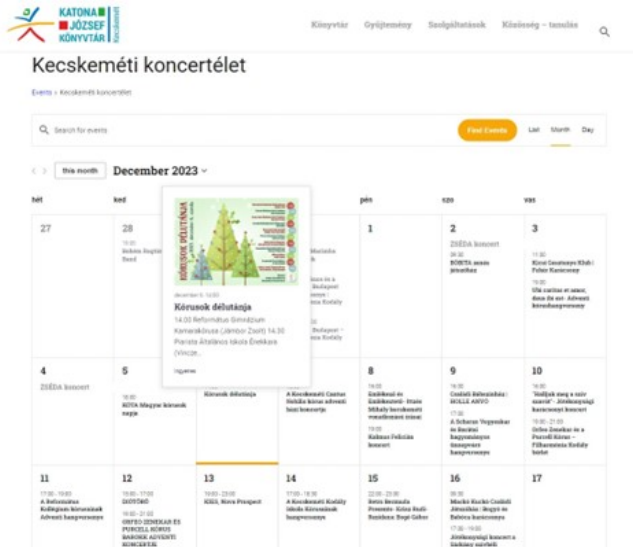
KATONA JÓZSEF KÖNYVTÁR Kecskemét

Könyvtár Gyűjtemény Szolgáltatások Közösség – tanulás

Kecskeméti koncertélet

Events › Kecskeméti koncertélet

Search for events

Find Events

List Month Day

this month December 2023

hét ked pén szo vas

| hét | ked | | | pén | szo | vas |
|---|---|---|---|---|---|---|
| 27 | 28 10:00 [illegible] Band | | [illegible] | 1 | 2 ZSÉDA koncert 09:00 BÓBITA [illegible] játszóház | 3 11:00 Kicsi Gesztenye Klub \| Fabér Kamarazene 19:00 Ulu cantus et amor, dona da est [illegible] |
| 4 ZSÉDA koncert | 5 19:00 KOTA Magyar kórusok napja | Kórusok délutánja | A Kecskeméti Cantus Nobilis kórus adventi hézi koncertje | 8 19:00 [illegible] 19:00 Kalmus Felicián koncert | 9 16:00 Családi Rákosinás \| HOLLE ANYÓ 17:00 A Scherzo Vegyeskar és Baráti Hangversenye 19:00 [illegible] | 10 16:00 "Szálljuk meg a szív szavát" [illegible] hangversenyei koncert 19:00 Orfeo Zenekar és a Purcell Kórus – Filharmónia Kodály bérlet |
| 11 17:00 - 19:00 A Református Kollégium kórusának Adventi hangversenye | 12 19:00 - 21:00 ORFEO ZENEKAR ÉS PURCELL KÓRUS PURCELL ADVENTI KONCERTJE | 13 19:00 - 23:00 KIKS, Nova Prospect | 14 17:00 - 18:30 A Kecskeméti Kodály Iskola Kórusának hangversenye | 15 22:00 - 23:00 Retro Bermuda Presents- Kóka Rudi- Rozsikom Bogó Gábor | 16 09:00 Mackó Kuckó Családi Játszóház \| Bogyó és Babóca hangversenye 17:00 - 19:00 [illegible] | 17 |

december 6. 14:00
Kórusok délutánja
14:00 Református Gimnázium Kamarakórusa (Jámbor Zsolt) 14:30 Piarista Általános Iskola Énekkara (Vincze...
Tovább